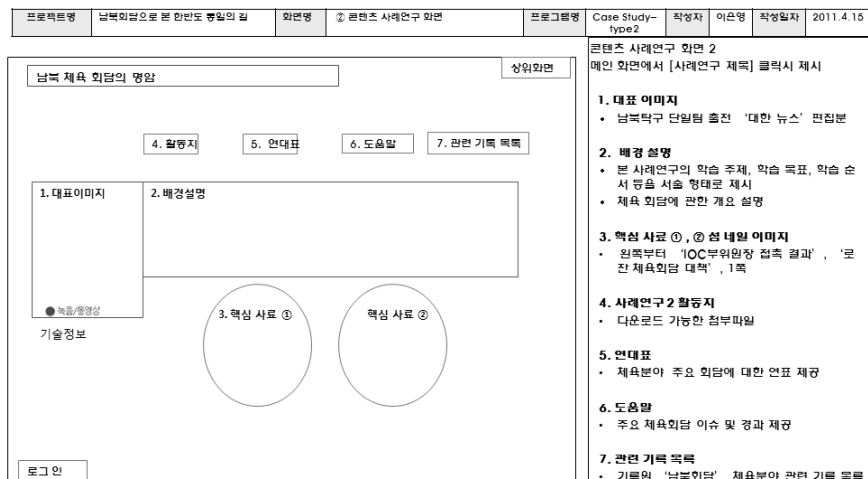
| 프로젝트명 | 남북회담으로 본 한반도 통일의 길 | 화면명 | ② 콘텐츠 사례연구 화면 | 프로그램명 | Case Study-type2 | 작성자 | 이은영 | 작성일자 | 2011.4.15 |
|---|---|---|---|---|---|---|---|---|---|

남북 체육 회담의 명암

상위화면

4. 활동지

5. 연대표

6. 도움말

7. 관련 기록 목록

1. 대표이미지

2. 배경설명

● 녹음/동영상

기술정보

3. 핵심 사료 ①

핵심 사료 ②

로그 인

콘텐츠 사례연구 화면 2
메인 화면에서 [사례연구 제목] 클릭시 제시

1. 대표 이미지
• 남북탁구 단일팀 출전 '대한 뉴스' 편집본

2. 배경 설명
• 본 사례연구의 학습 주제, 학습 목표, 학습 순서 등을 서술 형태로 제시
• 체육 회담에 관한 개요 설명

3. 핵심 사료 ①, ② 섬 네일 이미지
• 왼쪽부터 'IOC부위원장 접촉 결과', '로잔 체육회담 대책', 1쪽

4. 사례연구 2 활동지
• 다운로드 가능한 첨부파일

5. 연대표
• 체육분야 주요 회담에 대한 연표 제공

6. 도움말
• 주요 체육회담 이슈 및 경과 제공

7. 관련 기록 목록
• 기록원 '남북회담' 체육분야 관련 기록 목록